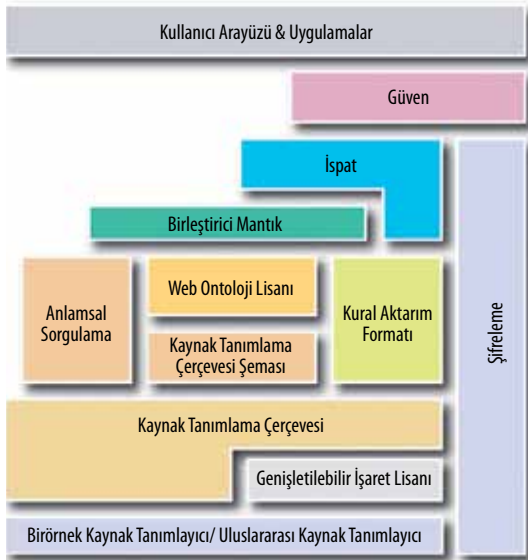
Kullanıcı Arayüzü & Uygulamalar

Güven

İspat

Birleştirici Mantık

Anlamsal Sorgulama

Web Ontoloji Lisanı

Kaynak Tanımlama Çerçevesi Şeması

Kural Aktarım Formatı

Şifreleme

Kaynak Tanımlama Çerçevesi

Genişletilebilir İşaret Lisanı

Birörnek Kaynak Tanımlayıcı/ Uluslararası Kaynak Tanımlayıcı